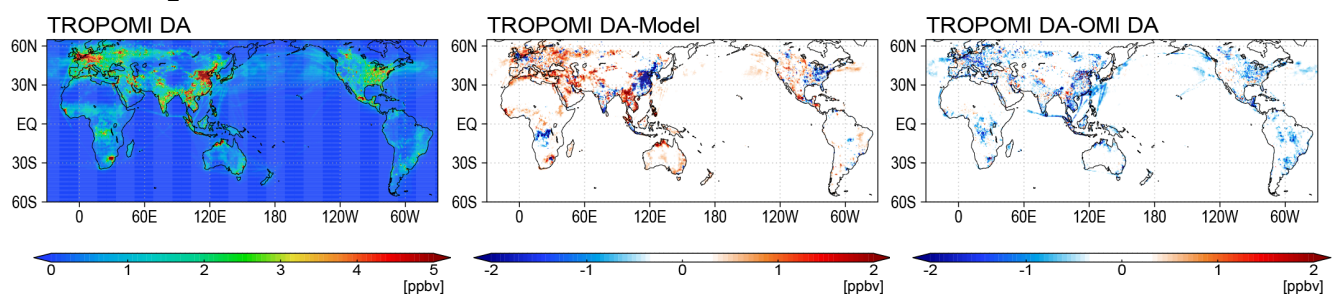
TROPOMI DA

60N
30N
EQ
30S
60S

0 60E 120E 180 120W 60W

0 1 2 3 4 5
[ppbv]

TROPOMI DA-Model

60N
30N
EQ
30S
60S

0 60E 120E 180 120W 60W

-2 -1 0 1 2
[ppbv]

TROPOMI DA-OMI DA

60N
30N
EQ
30S
60S

0 60E 120E 180 120W 60W

-2 -1 0 1 2
[ppbv]